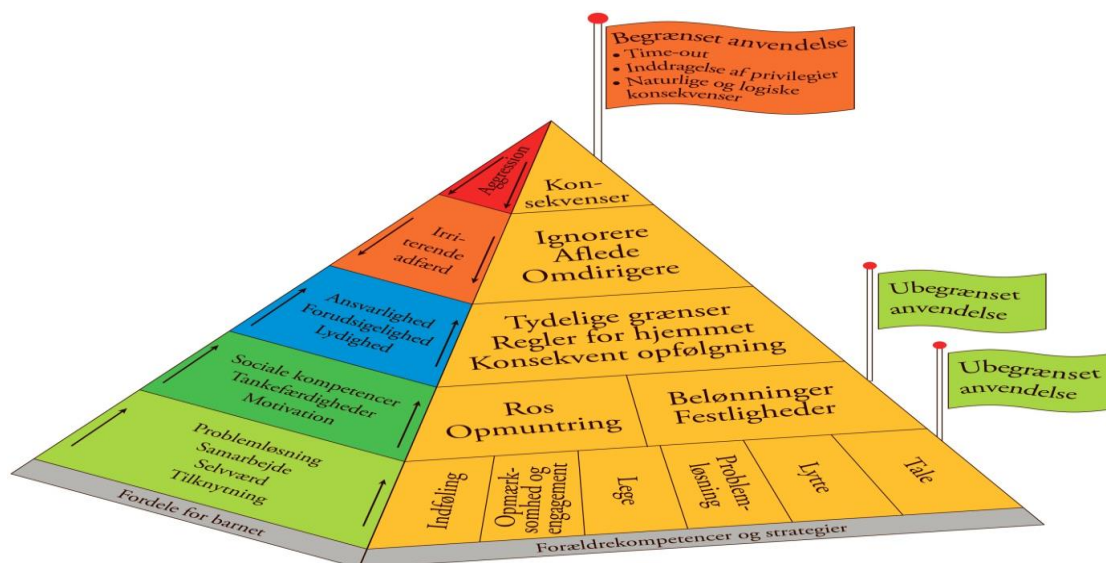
Begrænset anvendelse
• Time-out
• Inddragelse af privilegier
• Naturlige og logiske konsekvenser

Aggression

Irriterende adfærd

Ansvarlighed
Forudsigelighed
Lydighed

Sociale kompetencer
Tankefærdigheder
Motivation

Problemløsning
Samarbejde
Selvværd
Tilknytning

Fordele for barnet

Konsekvenser

Ignorere
Aflede
Omdirigere

Tydelige grænser
Regler for hjemmet
Konsekvent opfølgning

Ros
Opmuntring

Belønninger
Festligheder

Indfølning

Opmærksomhed og engagement

Lege

Problemløsning

Lytte

Tale

Forældrekompetencer og strategier

Ubegrænset anvendelse

Ubegrænset anvendelse